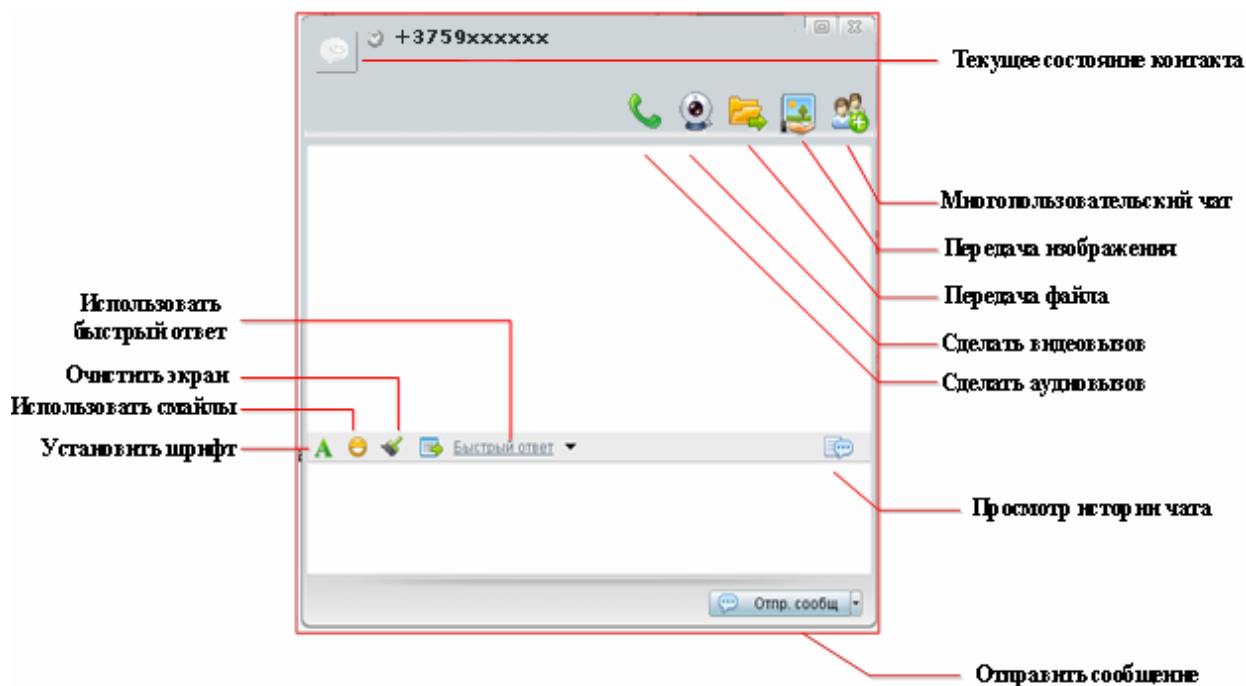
+3759xxxxxx

Текущее состояние контакта

Многопользовательский чат

Передача изображения

Передача файла

Сделать видеовызов

Сделать аудиовызов

Использовать быстрый ответ

Очистить экран

Использовать смайлы

Установить шрифт

A

Быстрый ответ

Просмотр истории чата

Отпр. сообщ

Отправить сообщение